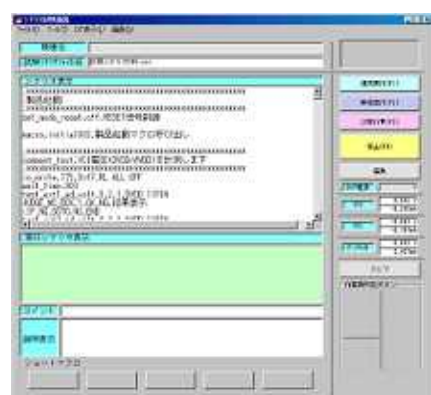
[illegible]
ファイル(F) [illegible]
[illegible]
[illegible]
***********************************
製品起動
***********************************
set_mode_reset.off,RESET信号解除
macro_initial000,製品起動マクロ呼び出し
***********************************
connect_test,IC端子(VDD-VSS)をテストします
***********************************
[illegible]
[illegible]
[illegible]
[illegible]
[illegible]
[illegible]
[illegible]
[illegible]
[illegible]
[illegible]
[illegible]
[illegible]
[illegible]
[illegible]
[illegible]
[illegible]
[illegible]
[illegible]
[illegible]
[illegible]
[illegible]